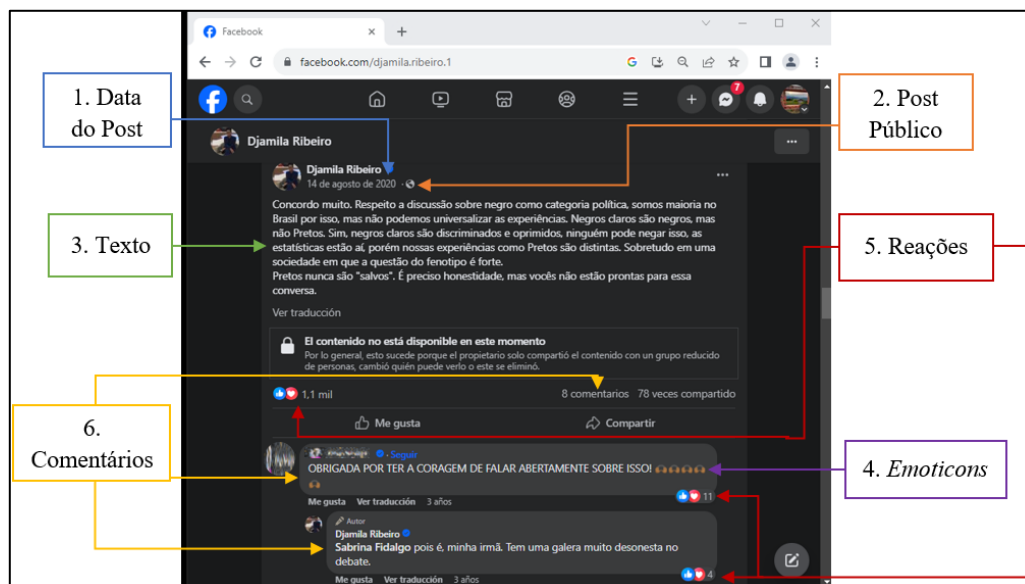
Facebook
facebook.com/djamila.ribeiro.1

1. Data do Post

2. Post Público

Djamila Ribeiro

Djamila Ribeiro
14 de agosto de 2020 ·

3. Texto

Concordo muito. Respeito a discussão sobre negro como categoria política, somos maioria no Brasil por isso, mas não podemos universalizar as experiências. Negros claros são negros, mas não Pretos. Sim, negros claros são discriminados e oprimidos, ninguém pode negar isso, as estatísticas estão aí, porém nossas experiências como Pretos são distintas. Sobretudo em uma sociedade em que a questão do fenotipo é forte.
Pretos nunca são "salvos". É preciso honestidade, mas vocês não estão prontas para essa conversa.

5. Reações

Ver traducción

El contenido no está disponible en este momento
Por lo general, esto sucede porque el propietario solo compartió el contenido con un grupo reducido de personas, cambió quién puede verlo o este se eliminó.

1,1 mil
8 comentarios 78 veces compartido

Me gusta
Compartir

6. Comentários

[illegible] · Seguir
OBRIGADA POR TER A CORAGEM DE FALAR ABERTAMENTE SOBRE ISSO!
Me gusta Ver traducción 3 años
11

4. Emoticons

Autor
Djamila Ribeiro
Sabrina Fidalgo pois é, minha irmã. Tem uma galera muito desonesta no debate.
Me gusta Ver traducción 3 años
4